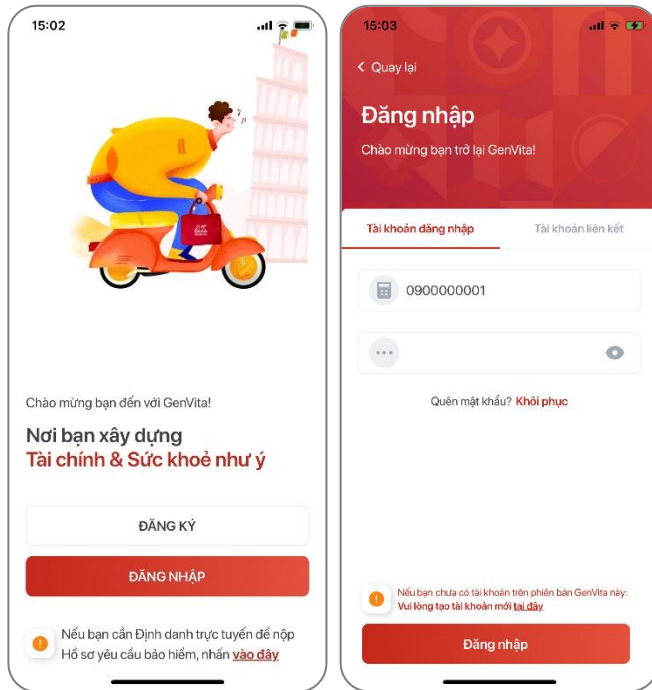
15:02

Chào mừng bạn đến với GenVita!

Nơi bạn xây dựng
Tài chính & Sức khoẻ như ý

ĐĂNG KÝ

ĐĂNG NHẬP

Nếu bạn cần Định danh trực tuyến để nộp Hồ sơ yêu cầu bảo hiểm, nhấn vào đây

15:03

< Quay lại

Đăng nhập

Chào mừng bạn trở lại GenVita!

Tài khoản đăng nhập

Tài khoản liên kết

0900000001

Quên mật khẩu? Khôi phục

Nếu bạn chưa có tài khoản trên phiên bản GenVita này: Vui lòng tạo tài khoản mới tại đây

Đăng nhập